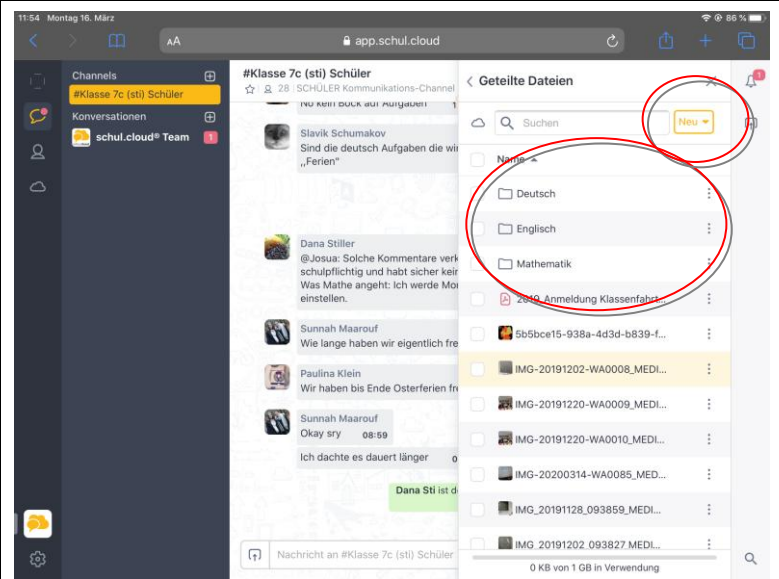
11:54 Montag 16. März

86 %

AA app.schul.cloud

Channels

#Klasse 7c (sti) Schüler

Konversationen

schul.cloud® Team 1

#Klasse 7c (sti) Schüler

28 SCHÜLER Kommunikations-Channel

No kein Bock auf Aufgaben

Slavik Schumakov
Sind die deutsch Aufgaben die wir „Ferien"

Dana Stiller
@Josua: Solche Kommentare verk schulpflichtig und habt sicher kei Was Mathe angeht: Ich werde Mo einstellen.

Sunnah Maarouf
Wie lange haben wir eigentlich fre

Paulina Klein
Wir haben bis Ende Osterferien fr

Sunnah Maarouf
Okay sry 08:59

Ich dachte es dauert länger

Dana Sti ist d

Nachricht an #Klasse 7c (sti) Schüler

Geteilte Dateien

Suchen

Neu

Name

Deutsch

Englisch

Mathematik

2019_Anmeldung Klassenfahrt...

5b5bce15-938a-4d3d-b839-f...

IMG-20191202-WA0008_MEDI...

IMG-20191220-WA0009_MEDI...

IMG-20191220-WA0010_MEDI...

IMG-20200314-WA0085_MED...

IMG_20191128_093859_MEDI...

IMG_20191202_093827_MEDI...

0 KB von 1 GB in Verwendung